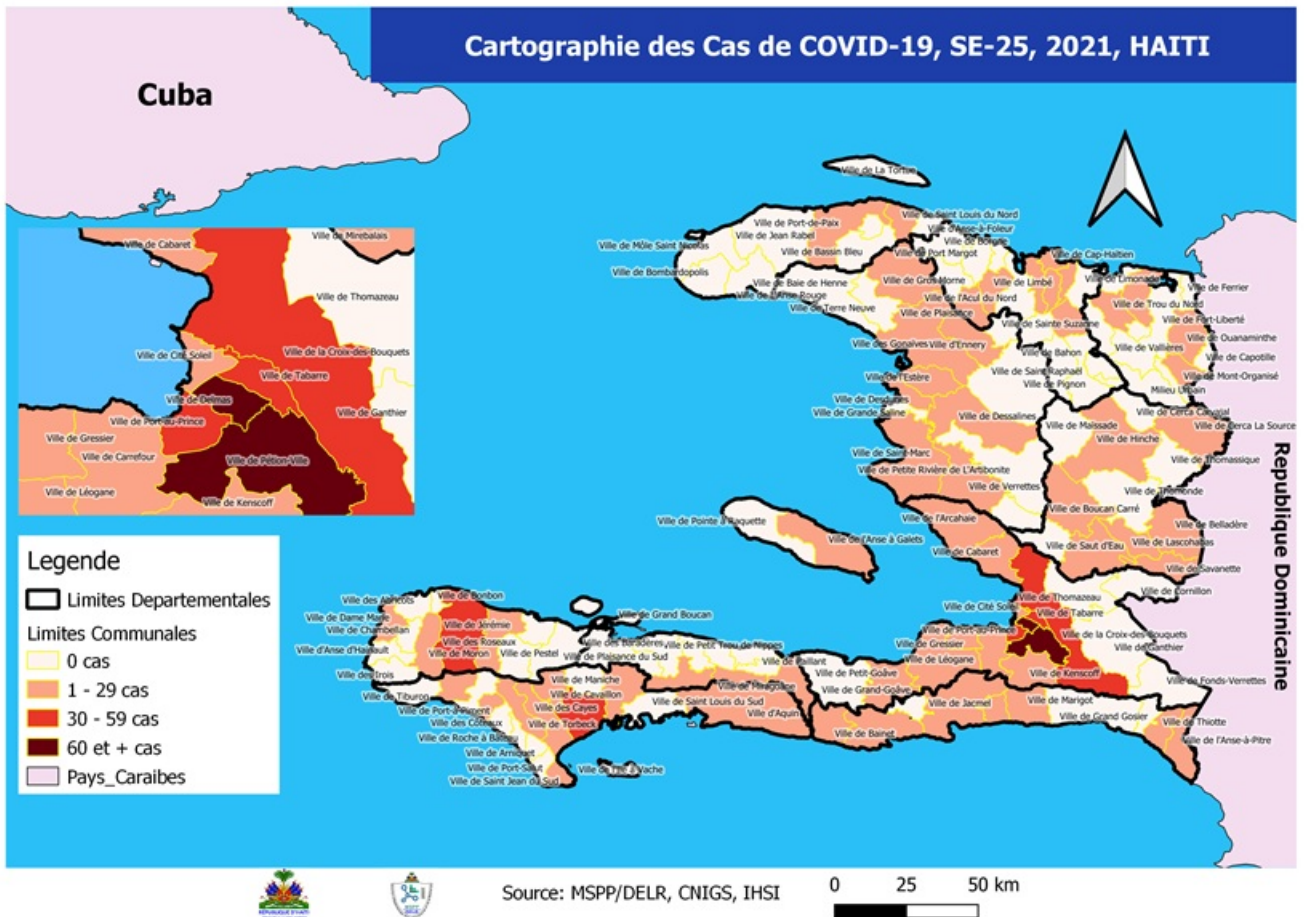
Cartographie des Cas de COVID-19, SE-25, 2021, HAITI

Cuba

Ville de Cabaret
Ville de Mirebalais
Ville de Thomazeau
Ville de Cité Soleil
Ville de la Croix-des-Bouquets
Ville de Tabarre
Ville de Delmas
Ville de Ganthier
Ville de Port-au-Prince
Ville de Gressier
Ville de Carrefour
Ville de Pétion-Ville
Ville de Léogane
Ville de Kenscoff

Legende
Limites Departementales
Limites Communales
0 cas
1 - 29 cas
30 - 59 cas
60 et + cas
Pays_Caraibes

Ville de La Tortue
Ville de Port-de-Paix
Ville de Saint Louis du Nord
Ville de Môle Saint Nicolas
Ville de Jean Rabel
Ville d'Anse-à-Foleur
Ville de Borgne
Ville de Bombardopolis
Ville de Bassin Bleu
Ville de Port Margot
Ville de Cap-Haïtien
Ville de Limonade
Ville de Baie de Henne
Ville de Gros Morne
Ville de Limbé
Ville de Ferrier
Ville d'Anse Rouge
Ville de l'Acul du Nord
Ville de Trou du Nord
Ville de Terre Neuve
Ville de Plaisance
Ville de Fort-Liberté
Ville de Sainte Suzanne
Ville de Ouanaminthe
Ville des Gonaïves
Ville d'Ennery
Ville de Vallières
Ville de Bahon
Ville de Capotille
Ville de Saint Raphaël
Ville de Mont-Organisé
Ville de l'Estère
Ville de Pignon
Milieu Urbain
Ville de Desdunes
Ville de Cerca Carvajal
Ville de Grande Saline
Ville de Dessalines
Ville de Maïssade
Ville de Cerca La Source
Ville de Hinche
Ville de Saint-Marc
Ville de Petite Rivière de L'Artibonite
Ville de Thomassique
Ville de Verrettes
Ville de Thomonde
Ville de Boucan Carré
Ville de Pointe à Raquette
Ville de l'Arcahaie
Ville de Belladère
Ville de l'Anse à Galets
Ville de Lascahobas
Ville de Saut d'Eau
Ville de Cabaret
Ville de Savanette
Ville de Bonbon
Ville des Abricots
Ville de Grand Boucan
Ville de Dame Marie
Ville de Jérémie
Ville de Cornillon
Ville de Chambellan
Ville des Roseaux
Ville des Baradères
Ville de Petit Trou de Nippes
Ville de Thomazeau
Ville de Cité Soleil
Ville de Tabarre
Ville d'Anse d'Hainault
Ville de Moron
Ville de Pestel
Ville de Plaisance du Sud
Ville de Port-au-Prince
Ville de la Croix-des-Bouquets
Ville de Gressier
Ville de Ganthier
Ville de Paillant
Ville de Léogane
Ville des Irois
Ville de Maniche
Ville de Miragoâne
Ville de Petit-Goâve
Ville de Kenscoff
Ville de Fonds-Verrettes
Ville de Tiburon
Ville de Cavaillon
Ville de Grand-Goâve
Ville de Port-à-Piment
Ville de Saint Louis du Sud
Ville des Cayes
Ville d'Aquin
Ville de Jacmel
Ville de Marigot
Ville des Coteaux
Ville de Torbeck
Ville de Grand Gosier
Ville de Thiotte
Ville de Roche à Bateau
Ville de Bainet
Ville de l'Anse-à-Pitre
Ville de Arniquet
Ville de Port-Salut
Ville de l'Ile à Vache
Ville de Saint Jean du Sud

Republique Dominicaine

Source: MSPP/DELR, CNIGS, IHSI
0 25 50 km